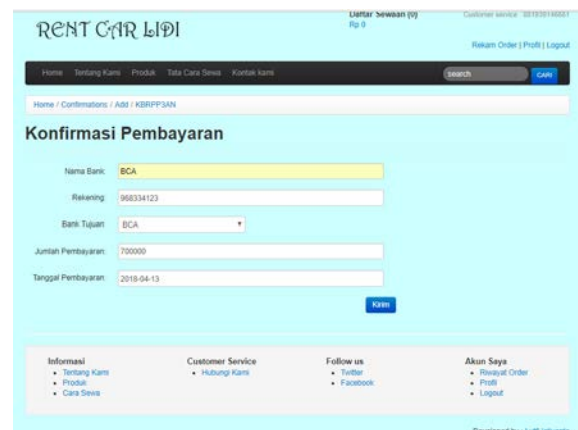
RENT CAR LIDI

Daftar Sewaan (0)
Rp 0

Customer service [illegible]

Rekam Order | Profil | Logout

Home Tentang Kami Produk Tata Cara Sewa Kontak kami

search CARI

Home / Confirmations / Add / KBRPP3AN

Konfirmasi Pembayaran

Nama Bank: BCA

Rekening: 968334123

Bank Tujuan: BCA

Jumlah Pembayaran: 700000

Tanggal Pembayaran: 2018-04-13

Kirim

Informasi
- Tentang Kami
- Produk
- Cara Sewa

Customer Service
- Hubungi Kami

Follow us
- Twitter
- Facebook

Akun Saya
- Riwayat Order
- Profil
- Logout

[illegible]